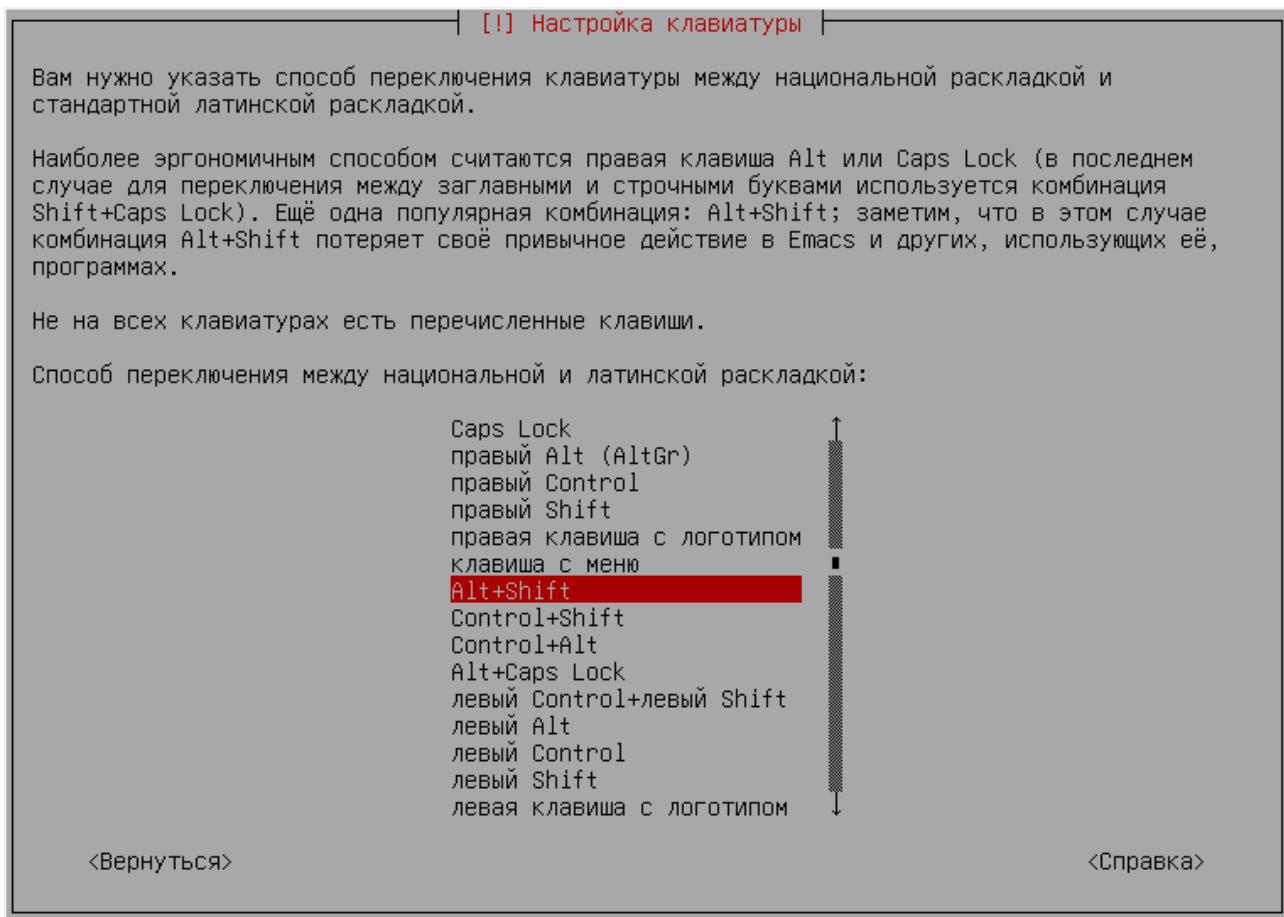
[!] Настройка клавиатуры

Вам нужно указать способ переключения клавиатуры между национальной раскладкой и стандартной латинской раскладкой.

Наиболее эргономичным способом считаются правая клавиша Alt или Caps Lock (в последнем случае для переключения между заглавными и строчными буквами используется комбинация Shift+Caps Lock). Ещё одна популярная комбинация: Alt+Shift; заметим, что в этом случае комбинация Alt+Shift потеряет своё привычное действие в Emacs и других, использующих её, программах.

Не на всех клавиатурах есть перечисленные клавиши.

Способ переключения между национальной и латинской раскладкой:

Caps Lock
правый Alt (AltGr)
правый Control
правый Shift
правая клавиша с логотипом
клавиша с меню
Alt+Shift
Control+Shift
Control+Alt
Alt+Caps Lock
левый Control+левый Shift
левый Alt
левый Control
левый Shift
левая клавиша с логотипом

<Вернуться>

<Справка>